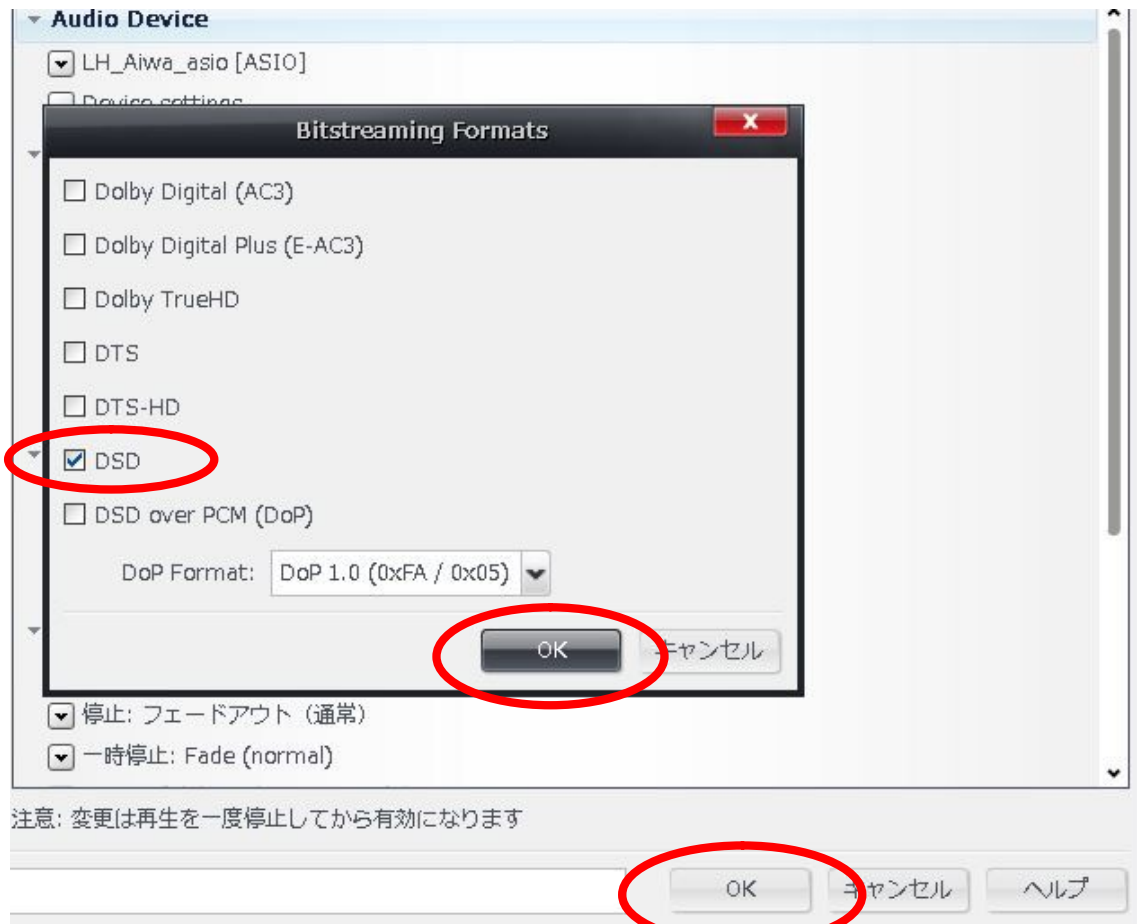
Audio Device

LH_Aiwa_asio [ASIO]

Device settings

Bitstreaming Formats

x

Dolby Digital (AC3)

Dolby Digital Plus (E-AC3)

Dolby TrueHD

DTS

DTS-HD

DSD

DSD over PCM (DoP)

DoP Format: DoP 1.0 (0xFA / 0x05)

OK

キャンセル

停止: フェードアウト (通常)

一時停止: Fade (normal)

注意: 変更は再生を一度停止してから有効になります

OK

キャンセル

ヘルプ